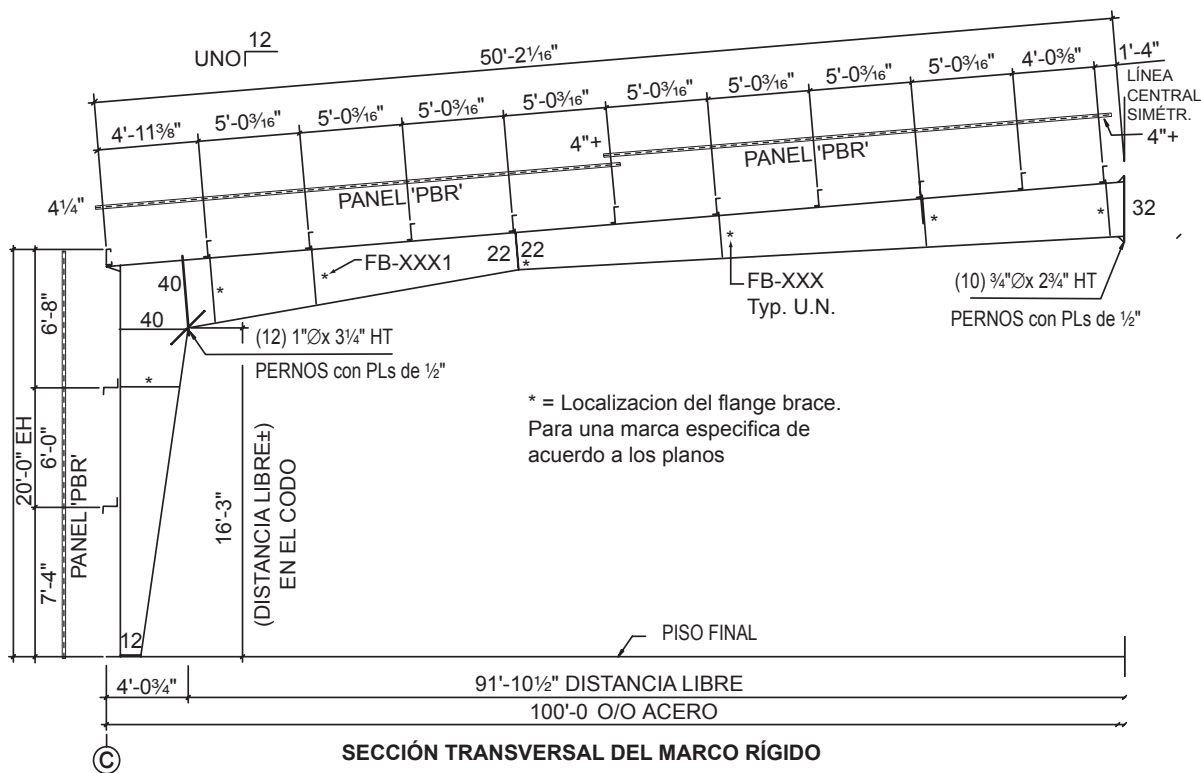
UNO $\frac{12}{}$

50'-2$\frac{1}{16}$"

1'-4"

LÍNEA CENTRAL SIMÉTR.

4'-11$\frac{3}{8}$" 5'-0$\frac{3}{16}$" 5'-0$\frac{3}{16}$" 5'-0$\frac{3}{16}$" 5'-0$\frac{3}{16}$" 5'-0$\frac{3}{16}$" 5'-0$\frac{3}{16}$" 5'-0$\frac{3}{16}$" 5'-0$\frac{3}{16}$" 4'-0$\frac{3}{8}$"

4"+

4"+

PANEL 'PBR'

PANEL 'PBR'

4$\frac{1}{4}$"

32

40

FB-XXX1

22 22

FB-XXX
Typ. U.N.

(10) $\frac{3}{4}$"∅x 2$\frac{3}{4}$" HT

PERNOS con PLs de $\frac{1}{2}$"

40

(12) 1"∅x 3$\frac{1}{4}$" HT

PERNOS con PLs de $\frac{1}{2}$"

6'-8"

* = Localizacion del flange brace.
Para una marca especifica de acuerdo a los planos

20'-0" EH

6'-0"

PANEL 'PBR'

7'-4"

16'-3"

(DISTANCIA LIBRE±)
EN EL CODO

12

PISO FINAL

4'-0$\frac{3}{4}$"

91'-10$\frac{1}{2}$" DISTANCIA LIBRE

100'-0 O/O ACERO

SECCIÓN TRANSVERSAL DEL MARCO RÍGIDO